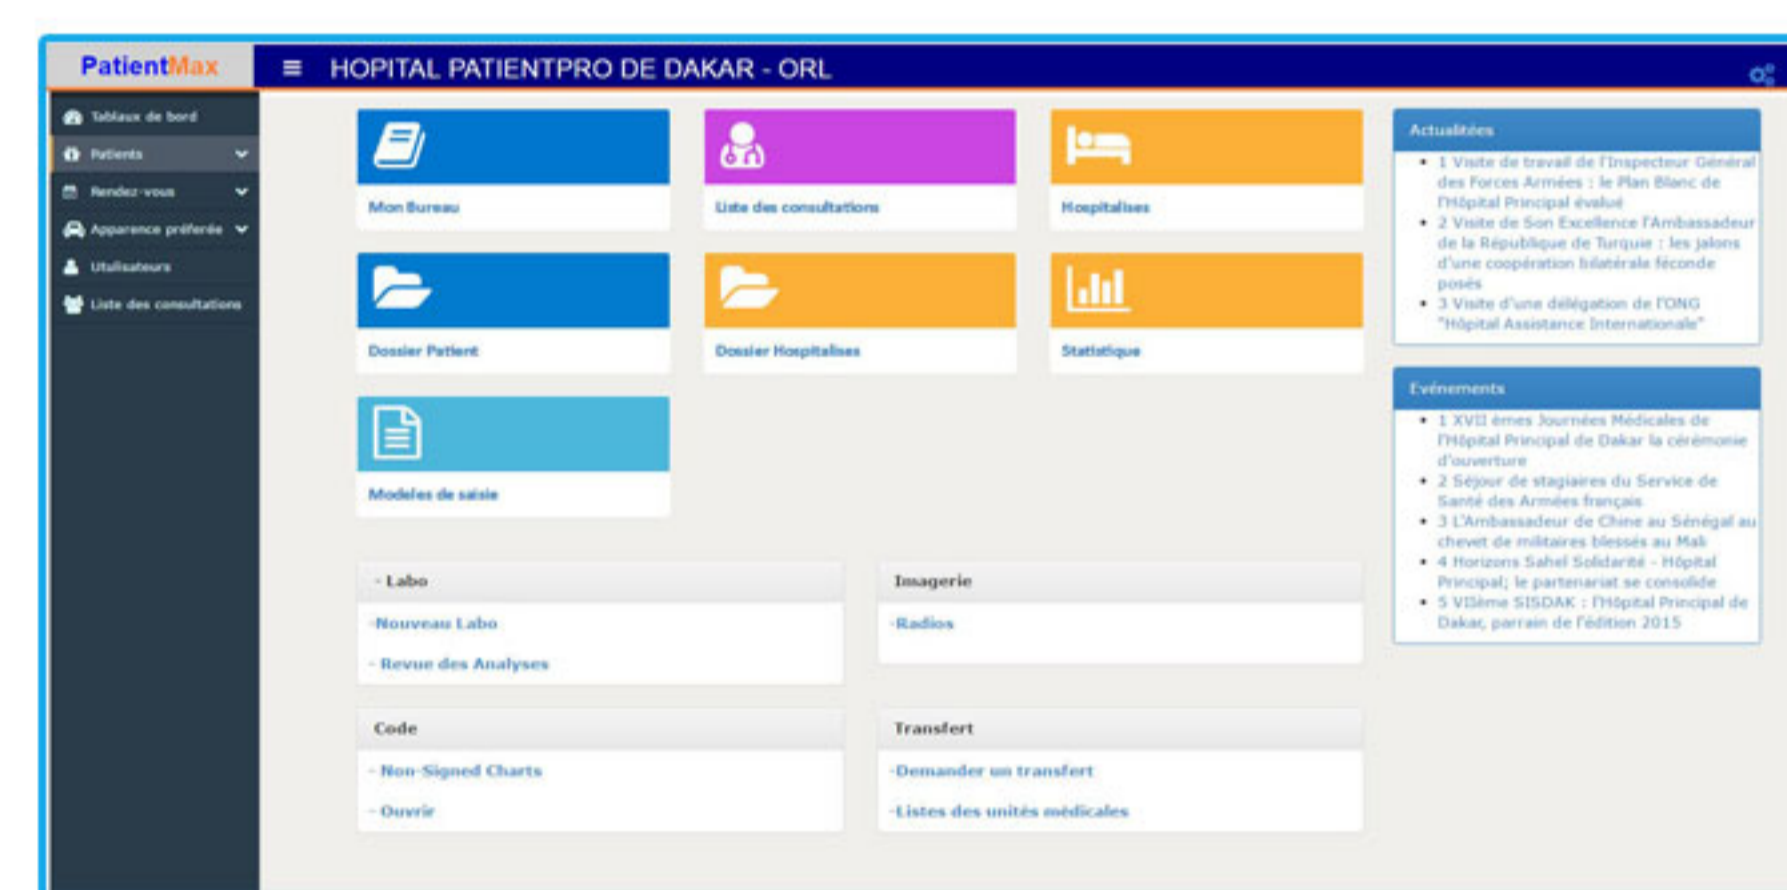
PatientMax

HOPITAL PATIENTPRO DE DAKAR - ORL

Tableaux de bord
Patients
Rendez-vous
Apparence préférée
Utilisateurs
Liste des consultations

Mon Bureau

Liste des consultations

Hospitalises

Dossier Patient

Dossier Hospitalises

Statistique

Modeles de saisie

- Labo
-Nouveau Labo
- Revue des Analyses

Imagerie
-Radios

Code
- Non-Signed Charts
- Ouvrir

Transfert
-Demander un transfert
-Listes des unités médicales

Actualitées
• 1 Visite de travail de l'Inspecteur Général des Forces Armées : le Plan Blanc de l'Hôpital Principal évalué
• 2 Visite de Son Excellence l'Ambassadeur de la République de Turquie : les jalons d'une coopération bilatérale féconde posés
• 3 Visite d'une délégation de l'ONG "Hôpital Assistance Internationale"

Evénements
• 1 XVII èmes Journées Médicales de l'Hôpital Principal de Dakar la cérémonie d'ouverture
• 2 Séjour de stagiaires du Service de Santé des Armées français
• 3 L'Ambassadeur de Chine au Sénégal au chevet de militaires blessés au Mali
• 4 Horizons Sahel Solidarité - Hôpital Principal; le partenariat se consolide
• 5 VIIème SISDAK : l'Hôpital Principal de Dakar, parrain de l'édition 2015